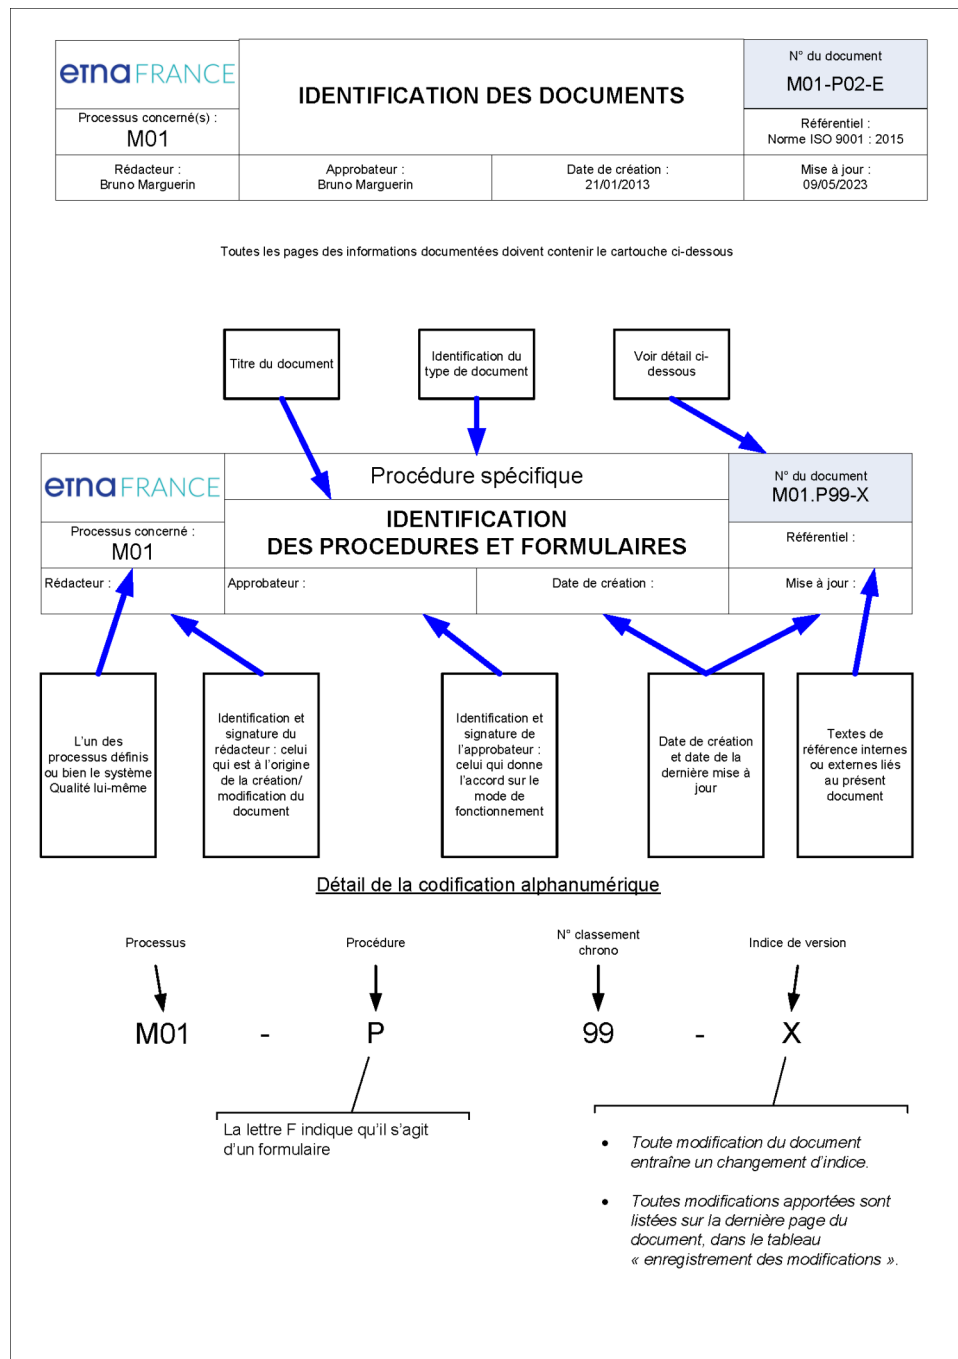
| etna FRANCE | IDENTIFICATION DES DOCUMENTS | | N° du document M01-P02-E |
|---|---|---|---|
| Processus concerné(s) : M01 | | | Référentiel : Norme ISO 9001 : 2015 |
| Rédacteur : Bruno Marguerin | Approbateur : Bruno Marguerin | Date de création : 21/01/2013 | Mise à jour : 09/05/2023 |

Toutes les pages des informations documentées doivent contenir le cartouche ci-dessous

Titre du document

Identification du type de document

Voir détail ci-dessous

| etna FRANCE | Procédure spécifique | | N° du document M01.P99-X |
|---|---|---|---|
| Processus concerné : M01 | IDENTIFICATION DES PROCEDURES ET FORMULAIRES | | Référentiel : |
| Rédacteur : | Approbateur : | Date de création : | Mise à jour : |

L'un des processus définis ou bien le système Qualité lui-même

Identification et signature du rédacteur : celui qui est à l'origine de la création/ modification du document

Identification et signature de l'approbateur : celui qui donne l'accord sur le mode de fonctionnement

Date de création et date de la dernière mise à jour

Textes de référence internes ou externes liés au présent document

Détail de la codification alphanumérique

Processus

Procédure

N° classement chrono

Indice de version

M01 - P 99 - X

La lettre F indique qu'il s'agit d'un formulaire

• Toute modification du document entraîne un changement d'indice.

• Toutes modifications apportées sont listées sur la dernière page du document, dans le tableau « enregistrement des modifications ».